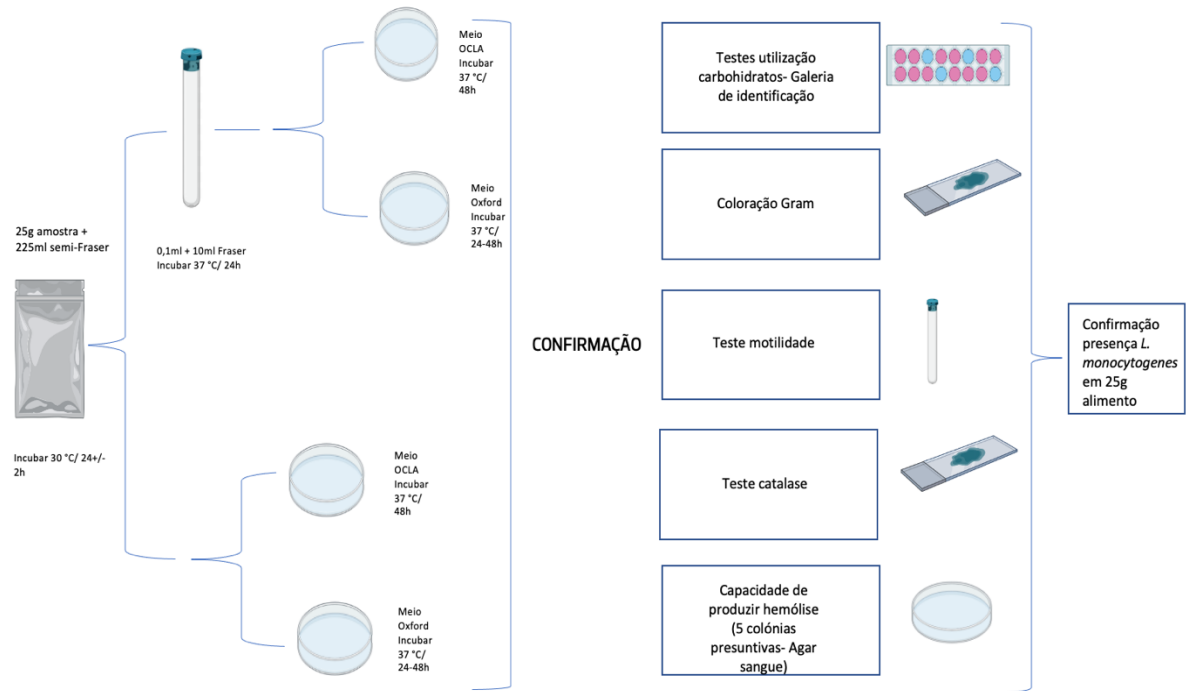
25g amostra + 225ml semi-Fraser

Incubar 30 °C/ 24+/- 2h

0,1ml + 10ml Fraser Incubar 37 °C/ 24h

Meio OCLA Incubar 37 °C/ 48h

Meio Oxford Incubar 37 °C/ 24-48h

Meio OCLA Incubar 37 °C/ 48h

Meio Oxford Incubar 37 °C/ 24-48h

CONFIRMAÇÃO

Testes utilização carbohidratos- Galeria de identificação

Coloração Gram

Teste motilidade

Teste catalase

Capacidade de produzir hemólise (5 colónias presuntivas- Agar sangue)

Confirmação presença *L. monocytogenes* em 25g alimento